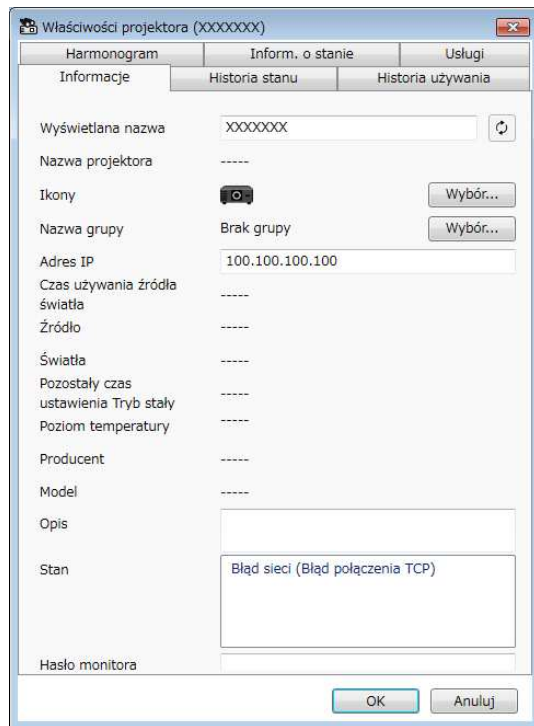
Właściwości projektora (XXXXXXX)

Harmonogram | Inform. o stanie | Usługi
Informacje | Historia stanu | Historia używania

Wyświetlana nazwa XXXXXXX

Nazwa projektora -----

Ikony Wybór...

Nazwa grupy Brak grupy Wybór...

Adres IP 100.100.100.100

Czas używania źródła światła -----

Źródło -----

Światła -----

Pozostały czas ustawienia Tryb stały -----

Poziom temperatury -----

Producent -----

Model -----

Opis

Stan Błąd sieci (Błąd połączenia TCP)

Hasło monitora

OK Anuluj